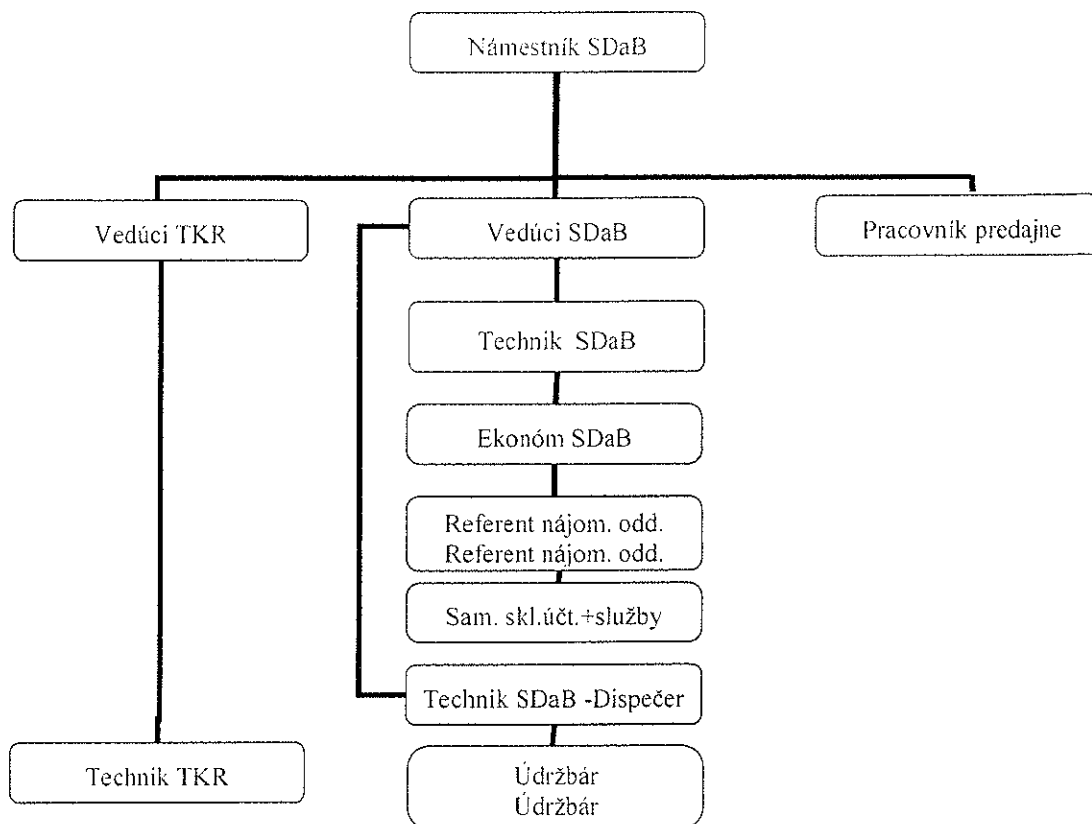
Námestník SDaB

Vedúci TKR

Vedúci SDaB

Pracovník predajne

Technik SDaB

Ekonóm SDaB

Referent nájom. odd.
Referent nájom. odd.

Sam. skl.účt.+služby

Technik SDaB -Dispečer

Údržbár
Údržbár

Technik TKR